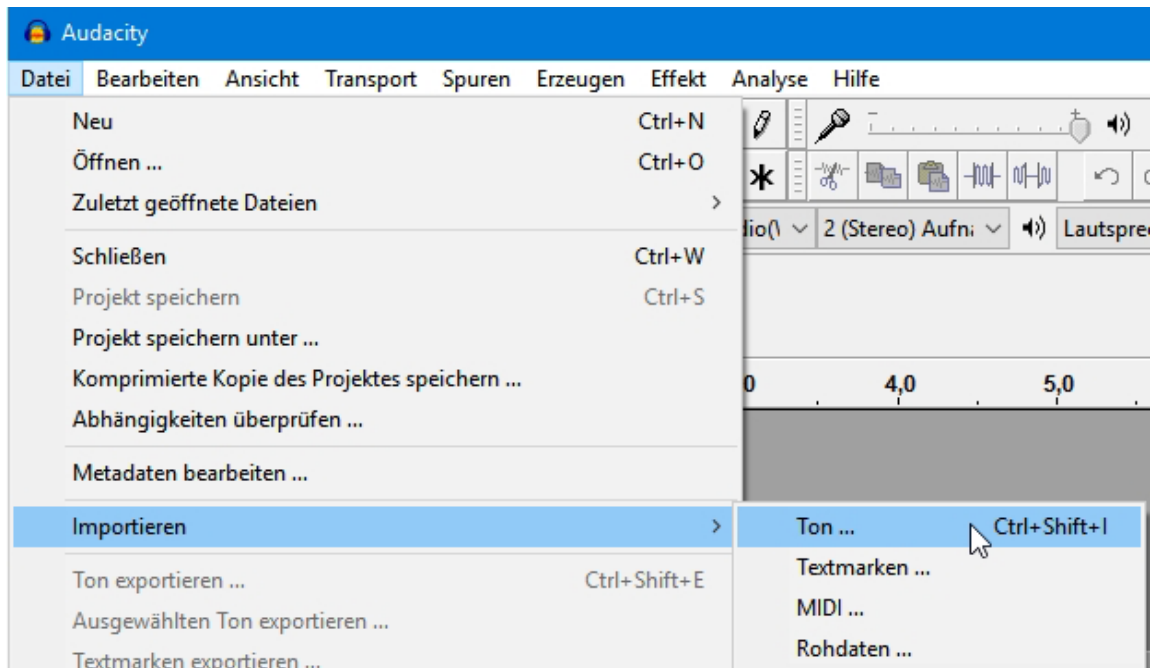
Audacity

Datei Bearbeiten Ansicht Transport Spuren Erzeugen Effekt Analyse Hilfe

Neu Ctrl+N
Öffnen ... Ctrl+O
Zuletzt geöffnete Dateien

Schließen Ctrl+W
Projekt speichern Ctrl+S
Projekt speichern unter ...
Komprimierte Kopie des Projektes speichern ...
Abhängigkeiten überprüfen ...

Metadaten bearbeiten ...

Importieren

Ton exportieren ... Ctrl+Shift+E
Ausgewählten Ton exportieren ...
Textmarken exportieren ...

Ton ... Ctrl+Shift+I
Textmarken ...
MIDI ...
Rohdaten ...

dio(\ 2 (Stereo) Aufn Lautspre

0 4,0 5,0